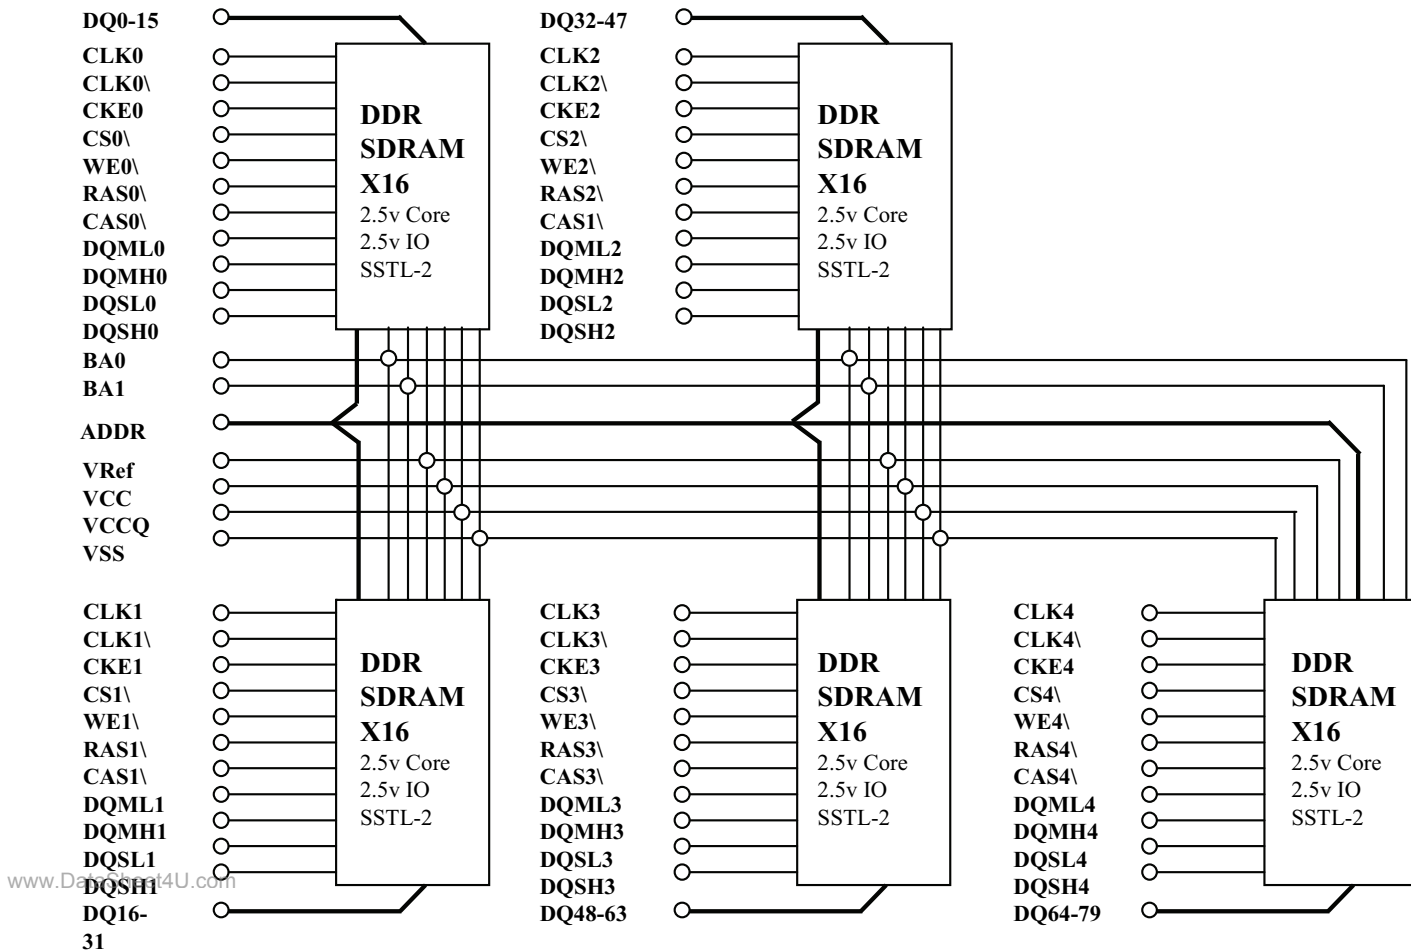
DQ0-15
CLK0
CLK0\
CKE0
CS0\
WE0\
RAS0\
CAS0\
DQML0
DQMH0
DQSL0
DQSH0

DDR
SDRAM
X16
2.5v Core
2.5v IO
SSTL-2

DQ32-47
CLK2
CLK2\
CKE2
CS2\
WE2\
RAS2\
CAS1\
DQML2
DQMH2
DQSL2
DQSH2

DDR
SDRAM
X16
2.5v Core
2.5v IO
SSTL-2

BA0
BA1
ADDR
VRef
VCC
VCCQ
VSS

CLK1
CLK1\
CKE1
CS1\
WE1\
RAS1\
CAS1\
DQML1
DQMH1
DQSL1
DQSH1
DQ16-31

DDR
SDRAM
X16
2.5v Core
2.5v IO
SSTL-2

CLK3
CLK3\
CKE3
CS3\
WE3\
RAS3\
CAS3\
DQML3
DQMH3
DQSL3
DQSH3
DQ48-63

DDR
SDRAM
X16
2.5v Core
2.5v IO
SSTL-2

CLK4
CLK4\
CKE4
CS4\
WE4\
RAS4\
CAS4\
DQML4
DQMH4
DQSL4
DQSH4
DQ64-79

DDR
SDRAM
X16
2.5v Core
2.5v IO
SSTL-2

www.DataSheet4U.com